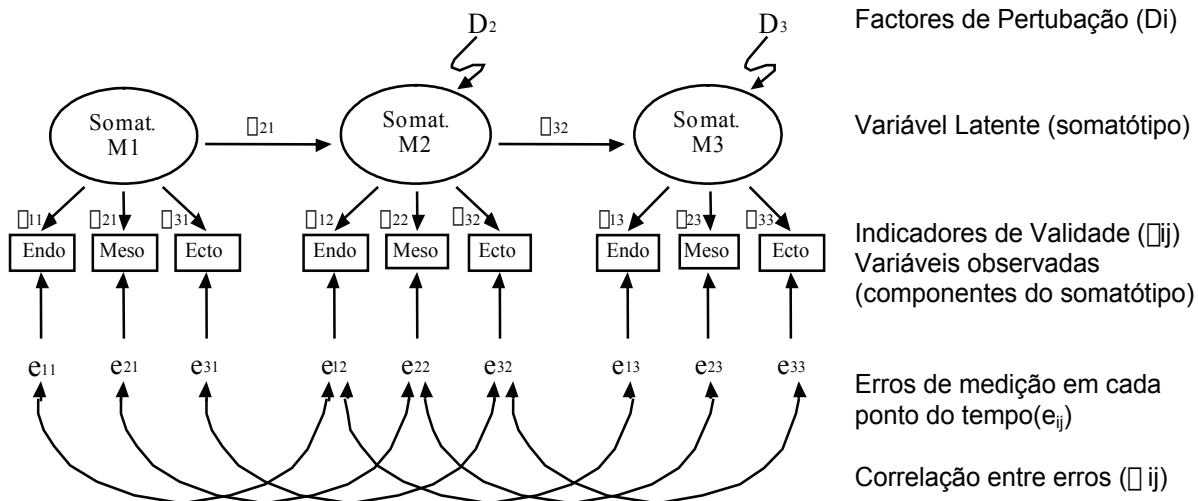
$D_2$

$D_3$

Factores de Pertubação (Di)

Somat. M1

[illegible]$_{21}$

Somat. M2

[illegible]$_{32}$

Somat. M3

Variável Latente (somatótipo)

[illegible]$_{11}$ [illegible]$_{21}$ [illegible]$_{31}$ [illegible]$_{12}$ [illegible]$_{22}$ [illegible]$_{32}$ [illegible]$_{13}$ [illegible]$_{23}$ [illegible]$_{33}$

Endo Meso Ecto Endo Meso Ecto Endo Meso Ecto

Indicadores de Validade ([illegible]ij)
Variáveis observadas
(componentes do somatótipo)

$e_{11}$ $e_{21}$ $e_{31}$ $e_{12}$ $e_{22}$ $e_{32}$ $e_{13}$ $e_{23}$ $e_{33}$

Erros de medição em cada ponto do tempo($e_{ij}$)

Correlação entre erros ([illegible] ij)